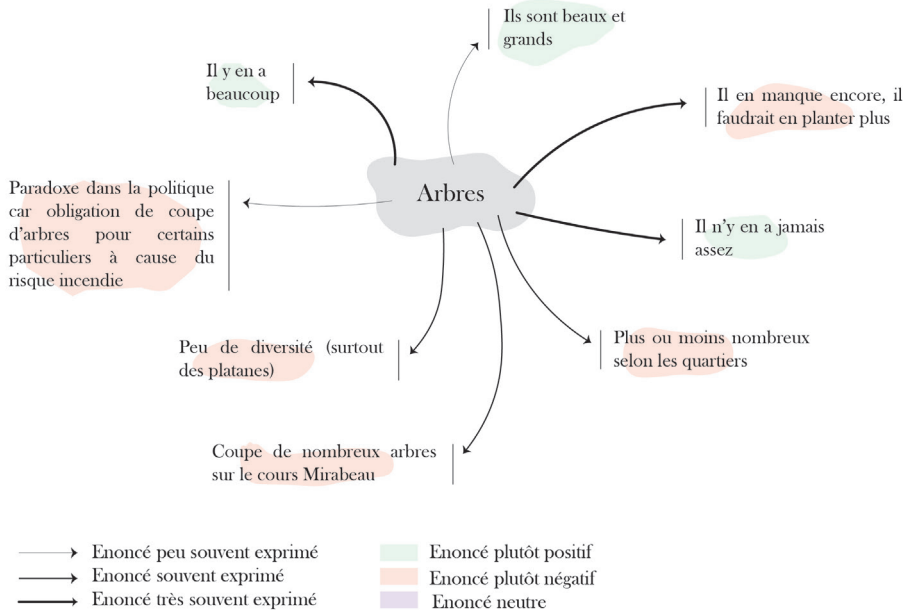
Arbres

Ils sont beaux et grands

Il y en a beaucoup

Il en manque encore, il faudrait en planter plus

Paradoxe dans la politique car obligation de coupe d'arbres pour certains particuliers à cause du risque incendie

Il n'y en a jamais assez

Plus ou moins nombreux selon les quartiers

Peu de diversité (surtout des platanes)

Coupe de nombreux arbres sur le cours Mirabeau

Enoncé peu souvent exprimé
Enoncé souvent exprimé
Enoncé très souvent exprimé

Enoncé plutôt positif
Enoncé plutôt négatif
Enoncé neutre